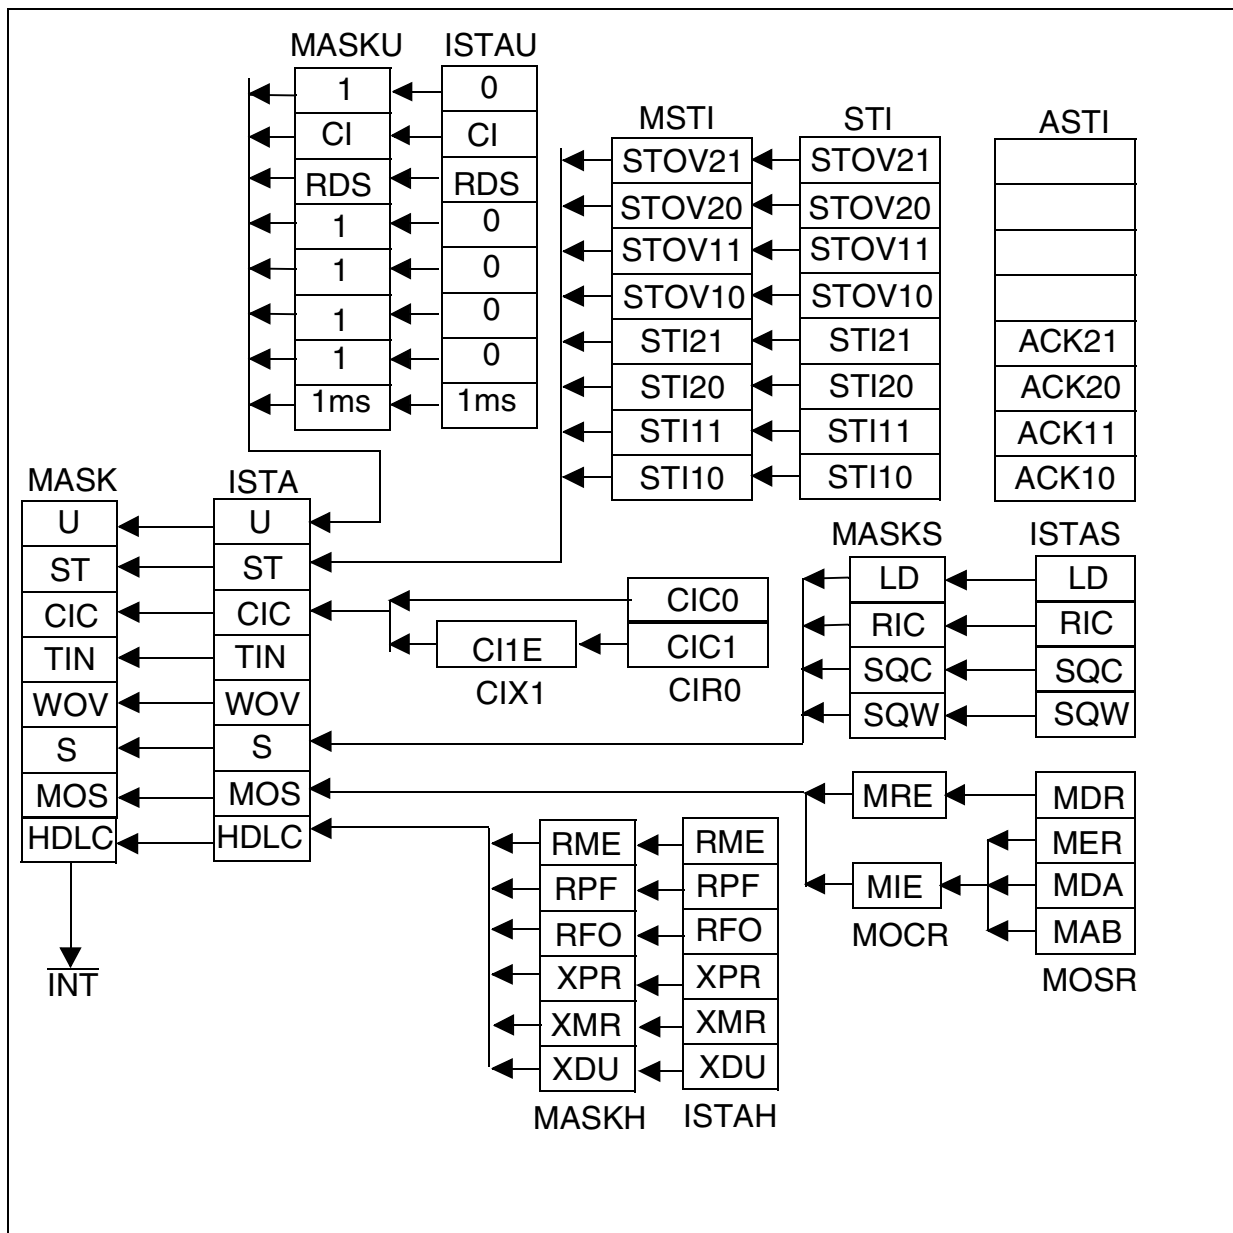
MASKU ISTAU
1 0
CI CI
RDS RDS
1 0
1 0
1 0
1 0
1ms 1ms

MSTI STI ASTI
STOV21 STOV21
STOV20 STOV20
STOV11 STOV11
STOV10 STOV10
STI21 STI21 ACK21
STI20 STI20 ACK20
STI11 STI11 ACK11
STI10 STI10 ACK10

MASK ISTA
U U
ST ST
CIC CIC
TIN TIN
WOV WOV
S S
MOS MOS
HDLC HDLC

$\overline{INT}$

CIC0
CI1E CIC1
CIX1 CIR0

MASKS ISTAS
LD LD
RIC RIC
SQC SQC
SQW SQW

MRE MDR
MER
MIE MDA
MOCR MAB
MOSR

RME RME
RPF RPF
RFO RFO
XPR XPR
XMR XMR
XDU XDU
MASKH ISTAH